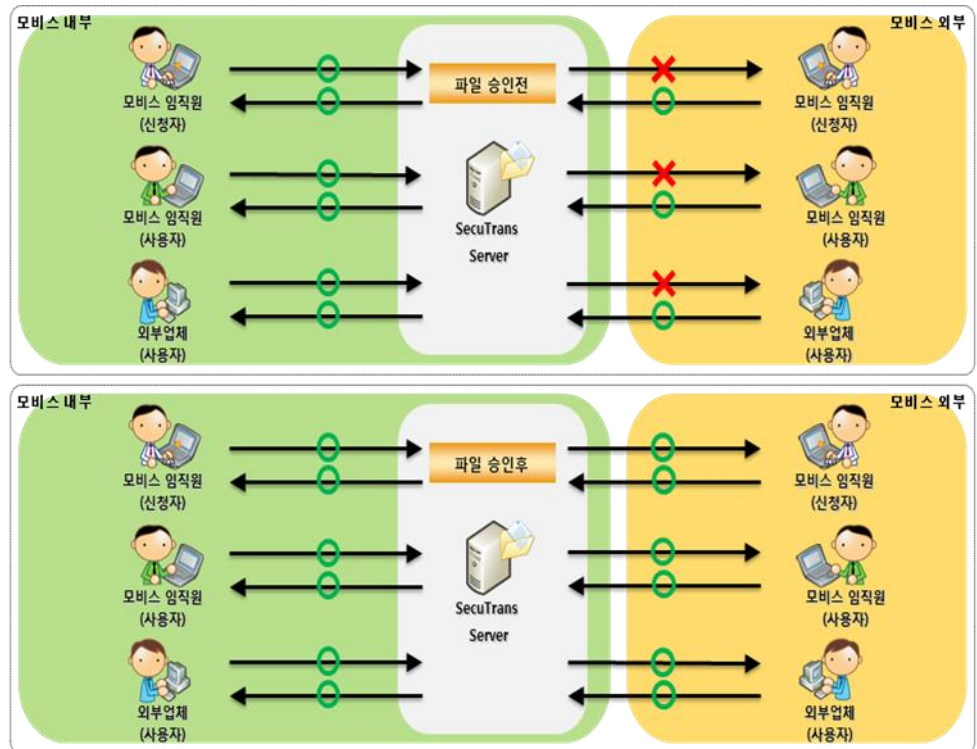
모비스 내부

모비스 외부

파일 승인전

모비스 임직원 (신청자)

모비스 임직원 (신청자)

모비스 임직원 (사용자)

SecuTrans Server

모비스 임직원 (사용자)

외부업체 (사용자)

외부업체 (사용자)

모비스 내부

모비스 외부

파일 승인후

모비스 임직원 (신청자)

모비스 임직원 (신청자)

모비스 임직원 (사용자)

SecuTrans Server

모비스 임직원 (사용자)

외부업체 (사용자)

외부업체 (사용자)